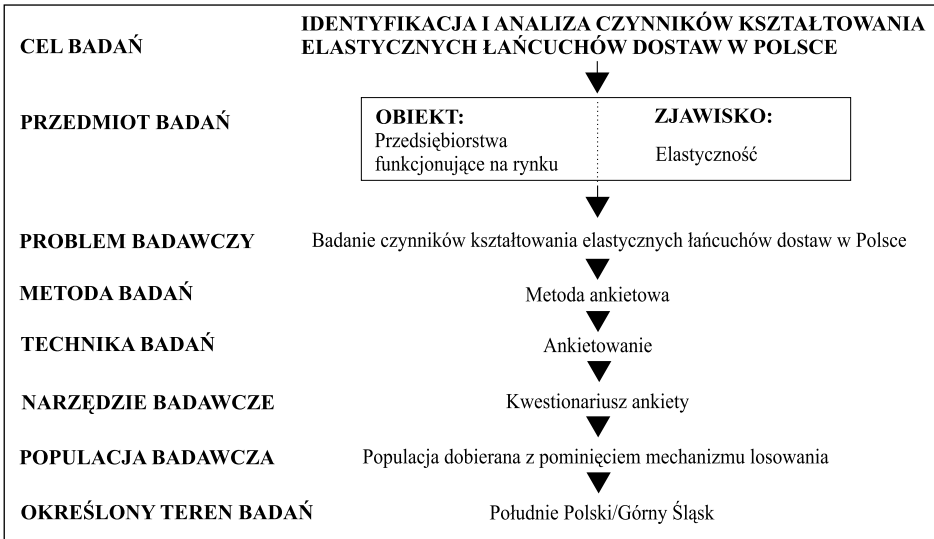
CEL BADAŃ

IDENTYFIKACJA I ANALIZA CZYNNIKÓW KSZTAŁTOWANIA ELASTYCZNYCH ŁAŃCUCHÓW DOSTAW W POLSCE

PRZEDMIOT BADAŃ

OBIEKT:
Przedsiębiorstwa funkcjonujące na rynku

ZJAWISKO:
Elastyczność

PROBLEM BADAWCZY

Badanie czynników kształtowania elastycznych łańcuchów dostaw w Polsce

METODA BADAŃ

Metoda ankietowa

TECHNIKA BADAŃ

Ankietowanie

NARZĘDZIE BADAWCZE

Kwestionariusz ankiety

POPULACJA BADAWCZA

Populacja dobierana z pominięciem mechanizmu losowania

OKREŚLONY TEREN BADAŃ

Południe Polski/Górny Śląsk